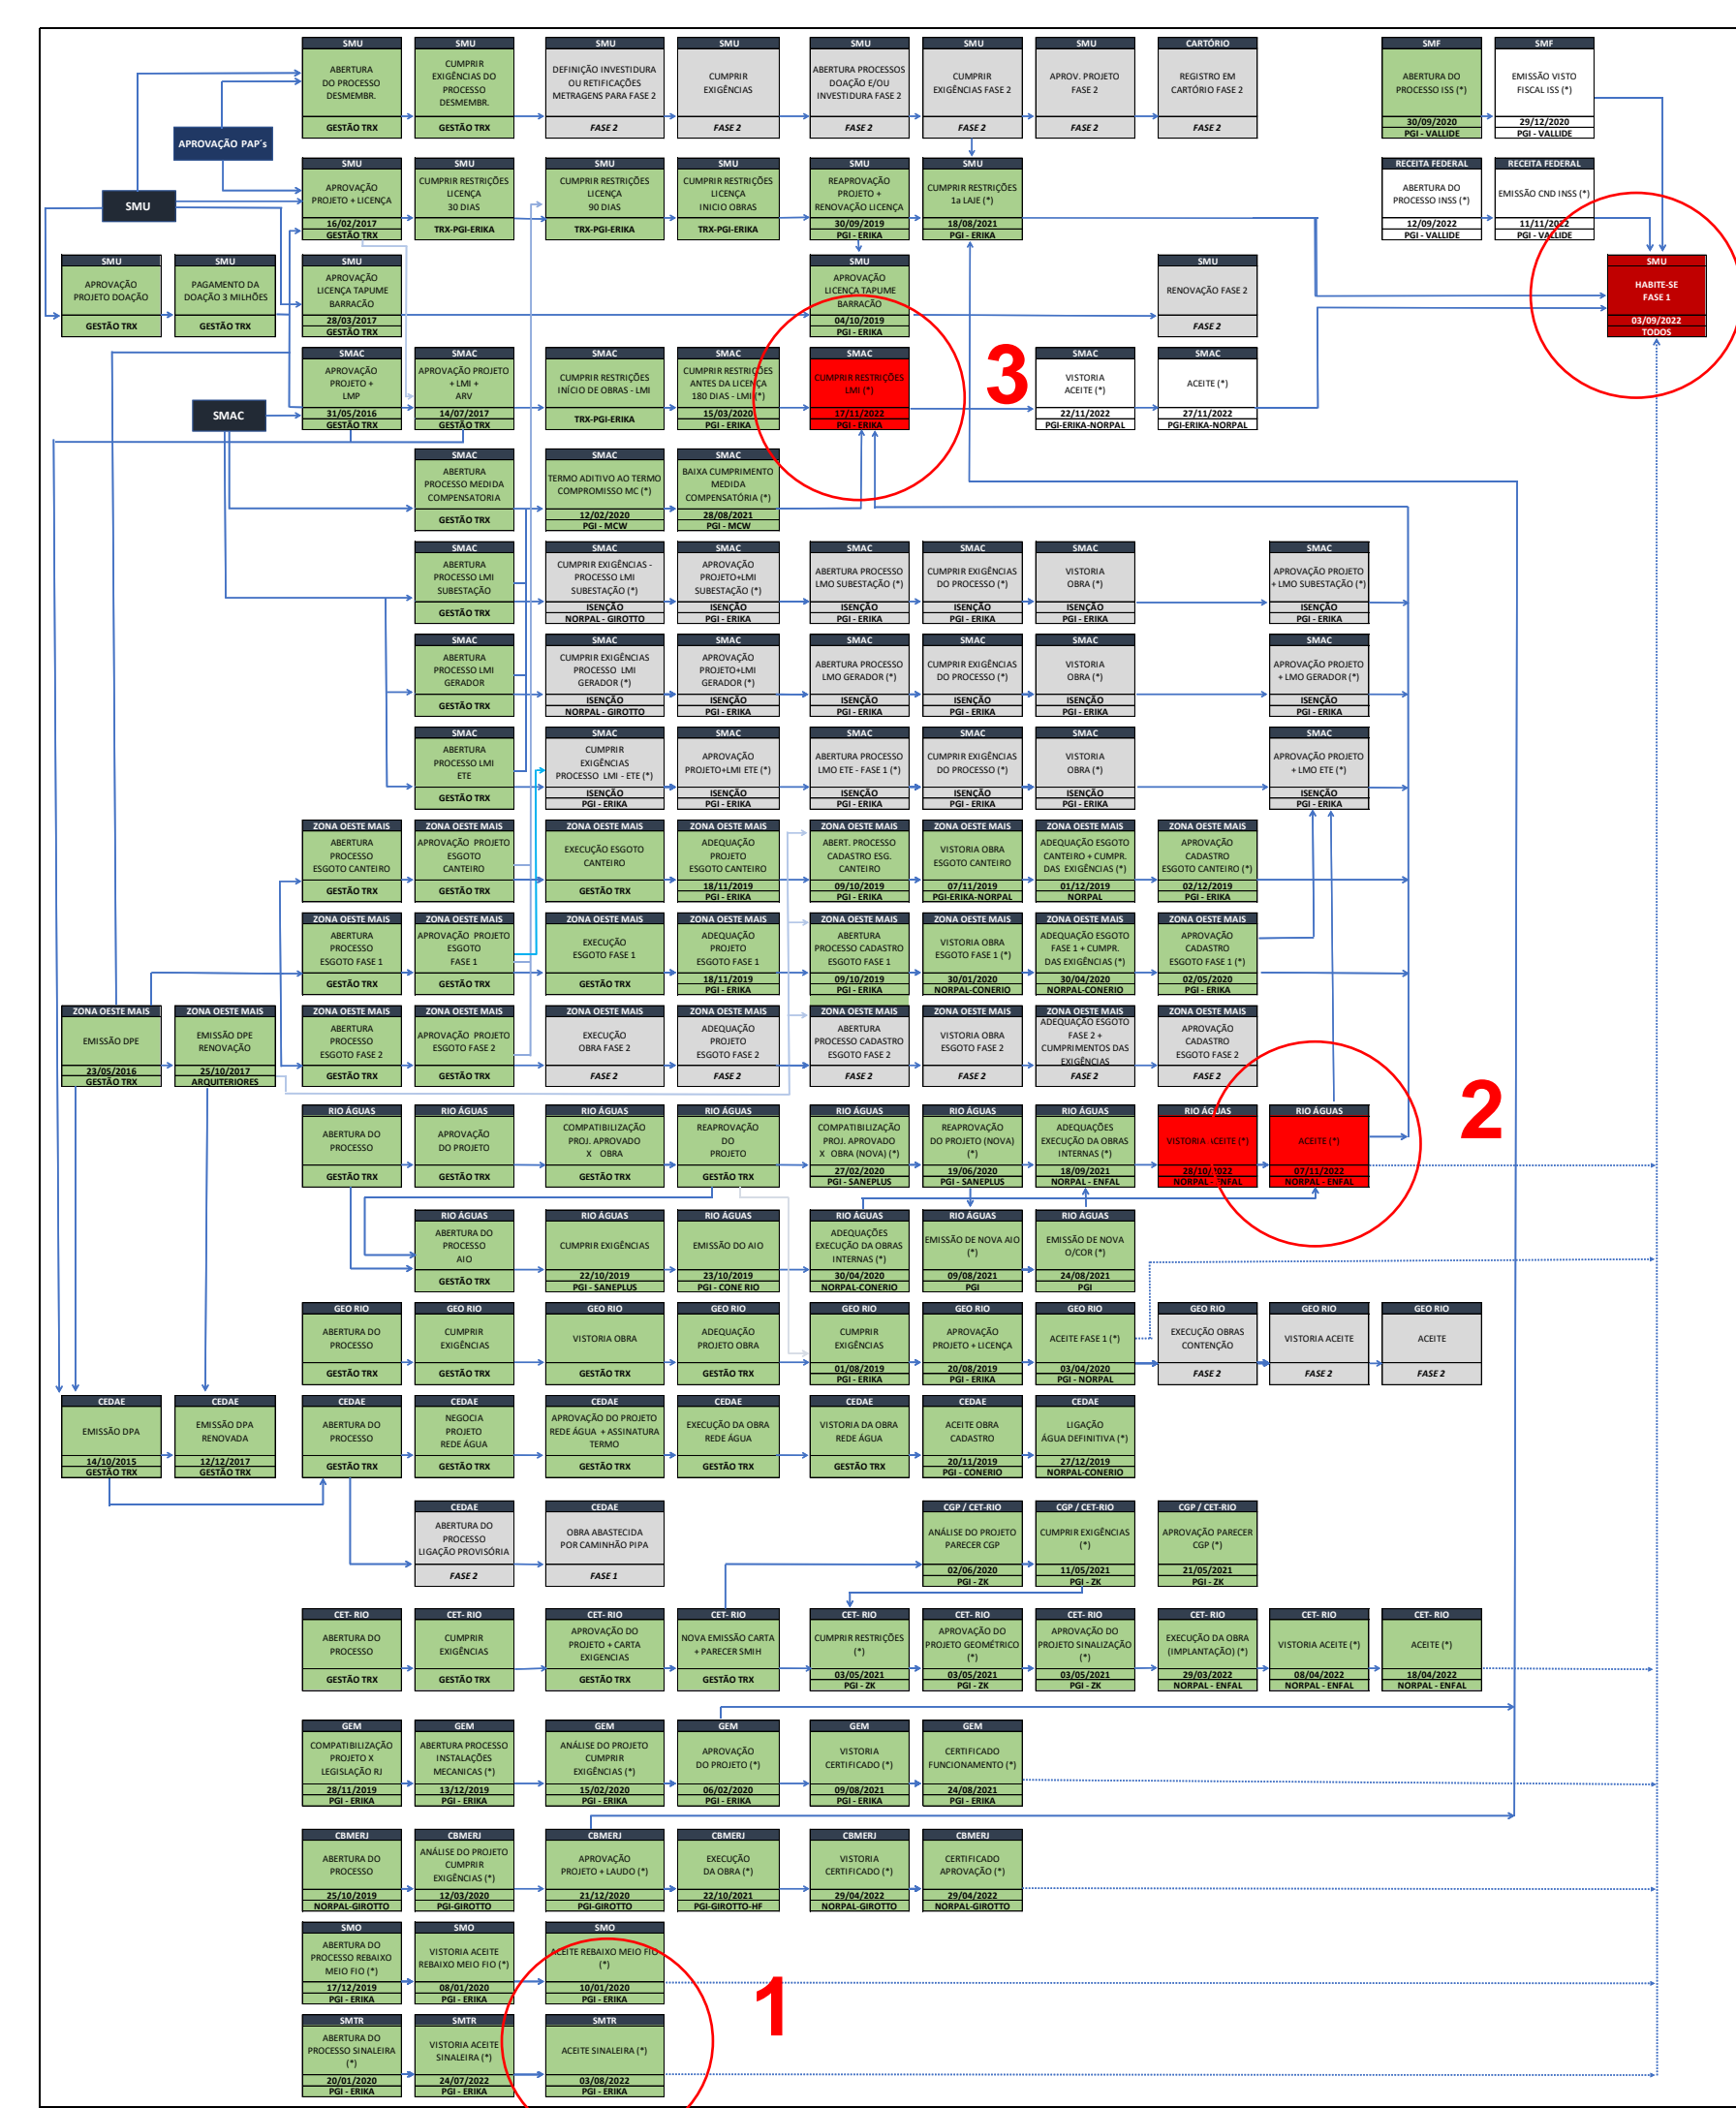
SMU
ABERTURA DO PROCESSO DESMEMBR.
GESTÃO TRX

SMU
CUMPRIR EXIGÊNCIAS DO PROCESSO DESMEMBR.
GESTÃO TRX

SMU
DEFINIÇÃO INVESTIDURA OU RETIFICAÇÕES METRAGENS PARA FASE 2
FASE 2

SMU
CUMPRIR EXIGÊNCIAS
FASE 2

SMU
ABERTURA PROCESSOS DOAÇÃO E/OU INVESTIDURA FASE 2
FASE 2

SMU
CUMPRIR EXIGÊNCIAS FASE 2
FASE 2

SMU
APROV. PROJETO FASE 2
FASE 2

CARTÓRIO
REGISTRO EM CARTÓRIO FASE 2
FASE 2

SMF
ABERTURA DO PROCESSO ISS (*)
30/09/2020
PGI - VALLIDE

SMF
EMISSÃO VISTO FISCAL ISS (*)
29/12/2020
PGI - VALLIDE

APROVAÇÃO PAP´s

SMU

SMU
APROVAÇÃO PROJETO + LICENÇA
16/02/2017
GESTÃO TRX

SMU
CUMPRIR RESTRIÇÕES LICENÇA 30 DIAS
TRX-PGI-ERIKA

SMU
CUMPRIR RESTRIÇÕES LICENÇA 90 DIAS
TRX-PGI-ERIKA

SMU
CUMPRIR RESTRIÇÕES LICENÇA INICIO OBRAS
TRX-PGI-ERIKA

SMU
REAPROVAÇÃO PROJETO + RENOVAÇÃO LICENÇA
30/09/2019
PGI - ERIKA

SMU
CUMPRIR RESTRIÇÕES 1a LAJE (*)
18/08/2021
PGI - ERIKA

RECEITA FEDERAL
ABERTURA DO PROCESSO INSS (*)
12/09/2022
PGI - VALLIDE

RECEITA FEDERAL
EMISSÃO CND INSS (*)
11/11/2022
PGI - VALLIDE

SMU
APROVAÇÃO PROJETO DOAÇÃO
GESTÃO TRX

SMU
PAGAMENTO DA DOAÇÃO 3 MILHÕES
GESTÃO TRX

SMU
APROVAÇÃO LICENÇA TAPUME BARRACÃO
28/03/2017
GESTÃO TRX

SMU
APROVAÇÃO LICENÇA TAPUME BARRACÃO
04/10/2019
PGI - ERIKA

SMU
RENOVAÇÃO FASE 2
FASE 2

SMU
HABITE-SE FASE 1
03/09/2022
TODOS

SMAC
APROVAÇÃO PROJETO + LMP
31/05/2016
GESTÃO TRX

SMAC
APROVAÇÃO PROJETO + LMI + ARV
14/07/2017
GESTÃO TRX

SMAC
CUMPRIR RESTRIÇÕES INÍCIO DE OBRAS - LMI
TRX-PGI-ERIKA

SMAC
CUMPRIR RESTRIÇÕES ANTES DA LICENÇA 180 DIAS - LMI (*)
15/03/2020
PGI - ERIKA

SMAC
CUMPRIR RESTRIÇÕES LMI (*)
17/11/2022
PGI - ERIKA

3

SMAC
VISTORIA ACEITE (*)
22/11/2022
PGI-ERIKA-NORPAL

SMAC
ACEITE (*)
27/11/2022
PGI-ERIKA-NORPAL

SMAC

SMAC
ABERTURA PROCESSO MEDIDA COMPENSATORIA
GESTÃO TRX

SMAC
TERMO ADITIVO AO TERMO COMPROMISSO MC (*)
12/02/2020
PGI - MCW

SMAC
BAIXA CUMPRIMENTO MEDIDA COMPENSATÓRIA (*)
28/08/2021
PGI - MCW

SMAC
ABERTURA PROCESSO LMI SUBESTAÇÃO
GESTÃO TRX

SMAC
CUMPRIR EXIGÊNCIAS - PROCESSO LMI SUBESTAÇÃO (*)
ISENÇÃO
NORPAL - GIROTTO

SMAC
APROVAÇÃO PROJETO+LMI SUBESTAÇÃO (*)
ISENÇÃO
PGI - ERIKA

SMAC
ABERTURA PROCESSO LMO SUBESTAÇÃO (*)
ISENÇÃO
PGI - ERIKA

SMAC
CUMPRIR EXIGÊNCIAS DO PROCESSO (*)
ISENÇÃO
PGI - ERIKA

SMAC
VISTORIA OBRA (*)
ISENÇÃO
PGI - ERIKA

SMAC
APROVAÇÃO PROJETO + LMO SUBESTAÇÃO (*)
ISENÇÃO
PGI - ERIKA

SMAC
ABERTURA PROCESSO LMI GERADOR
GESTÃO TRX

SMAC
CUMPRIR EXIGÊNCIAS PROCESSO LMI GERADOR (*)
ISENÇÃO
NORPAL - GIROTTO

SMAC
APROVAÇÃO PROJETO+LMI GERADOR (*)
ISENÇÃO
PGI - ERIKA

SMAC
ABERTURA PROCESSO LMO GERADOR (*)
ISENÇÃO
PGI - ERIKA

SMAC
CUMPRIR EXIGÊNCIAS DO PROCESSO (*)
ISENÇÃO
PGI - ERIKA

SMAC
VISTORIA OBRA (*)
ISENÇÃO
PGI - ERIKA

SMAC
APROVAÇÃO PROJETO + LMO GERADOR (*)
ISENÇÃO
PGI - ERIKA

SMAC
ABERTURA PROCESSO LMI ETE
GESTÃO TRX

SMAC
CUMPRIR EXIGÊNCIAS PROCESSO LMI - ETE (*)
ISENÇÃO
PGI - ERIKA

SMAC
APROVAÇÃO PROJETO+LMI ETE (*)
ISENÇÃO
PGI - ERIKA

SMAC
ABERTURA PROCESSO LMO ETE - FASE 1 (*)
ISENÇÃO
PGI - ERIKA

SMAC
CUMPRIR EXIGÊNCIAS DO PROCESSO (*)
ISENÇÃO
PGI - ERIKA

SMAC
VISTORIA OBRA (*)
ISENÇÃO
PGI - ERIKA

SMAC
APROVAÇÃO PROJETO + LMO ETE (*)
ISENÇÃO
PGI - ERIKA

ZONA OESTE MAIS
ABERTURA PROCESSO ESGOTO CANTEIRO
GESTÃO TRX

ZONA OESTE MAIS
APROVAÇÃO PROJETO ESGOTO CANTEIRO
GESTÃO TRX

ZONA OESTE MAIS
EXECUÇÃO ESGOTO CANTEIRO
GESTÃO TRX

ZONA OESTE MAIS
ADEQUAÇÃO PROJETO ESGOTO CANTEIRO
18/11/2019
PGI - ERIKA

ZONA OESTE MAIS
ABERT. PROCESSO CADASTRO ESG. CANTEIRO
09/10/2019
PGI - ERIKA

ZONA OESTE MAIS
VISTORIA OBRA ESGOTO CANTEIRO
07/11/2019
PGI-ERIKA-NORPAL

ZONA OESTE MAIS
ADEQUAÇÃO ESGOTO CANTEIRO + CUMPR. DAS EXIGÊNCIAS (*)
01/12/2019
NORPAL

ZONA OESTE MAIS
APROVAÇÃO CADASTRO ESGOTO CANTEIRO (*)
02/12/2019
PGI - ERIKA

ZONA OESTE MAIS
ABERTURA PROCESSO ESGOTO FASE 1
GESTÃO TRX

ZONA OESTE MAIS
APROVAÇÃO PROJETO ESGOTO FASE 1
GESTÃO TRX

ZONA OESTE MAIS
EXECUÇÃO ESGOTO FASE 1
GESTÃO TRX

ZONA OESTE MAIS
ADEQUAÇÃO PROJETO ESGOTO FASE 1
18/11/2019
PGI - ERIKA

ZONA OESTE MAIS
ABERTURA PROCESSO CADASTRO ESGOTO FASE 1
09/10/2019
PGI - ERIKA

ZONA OESTE MAIS
VISTORIA OBRA ESGOTO FASE 1 (*)
30/01/2020
NORPAL-CONERIO

ZONA OESTE MAIS
ADEQUAÇÃO ESGOTO FASE 1 + CUMPR. DAS EXIGÊNCIAS (*)
30/04/2020
NORPAL-CONERIO

ZONA OESTE MAIS
APROVAÇÃO CADASTRO ESGOTO FASE 1 (*)
02/05/2020
PGI - ERIKA

ZONA OESTE MAIS
EMISSÃO DPE
23/05/2016
GESTÃO TRX

ZONA OESTE MAIS
EMISSÃO DPE RENOVAÇÃO
25/10/2017
ARQUITERIORES

ZONA OESTE MAIS
ABERTURA PROCESSO ESGOTO FASE 2
GESTÃO TRX

ZONA OESTE MAIS
APROVAÇÃO PROJETO ESGOTO FASE 2
GESTÃO TRX

ZONA OESTE MAIS
EXECUÇÃO OBRA FASE 2
FASE 2

ZONA OESTE MAIS
ADEQUAÇÃO PROJETO ESGOTO FASE 2
FASE 2

ZONA OESTE MAIS
ABERTURA PROCESSO CADASTRO ESGOTO FASE 2
FASE 2

ZONA OESTE MAIS
VISTORIA OBRA ESGOTO FASE 2
FASE 2

ZONA OESTE MAIS
ADEQUAÇÃO ESGOTO FASE 2 + CUMPRIMENTOS DAS EXIGENCIAS
FASE 2

ZONA OESTE MAIS
APROVAÇÃO CADASTRO ESGOTO FASE 2
FASE 2

2

RIO ÁGUAS
ABERTURA DO PROCESSO
GESTÃO TRX

RIO ÁGUAS
APROVAÇÃO DO PROJETO
GESTÃO TRX

RIO ÁGUAS
COMPATIBILIZAÇÃO PROJ. APROVADO X OBRA
GESTÃO TRX

RIO ÁGUAS
REAPROVAÇÃO DO PROJETO
GESTÃO TRX

RIO ÁGUAS
COMPATIBILIZAÇÃO PROJ. APROVADO X OBRA (NOVA) (*)
27/02/2020
PGI - SANEPLUS

RIO ÁGUAS
REAPROVAÇÃO DO PROJETO (NOVA) (*)
19/06/2020
PGI - SANEPLUS

RIO ÁGUAS
ADEQUAÇÕES EXECUÇÃO DA OBRAS INTERNAS (*)
18/09/2021
NORPAL - ENFAL

RIO ÁGUAS
VISTORIA ACEITE (*)
28/10/2022
NORPAL - ENFAL

RIO ÁGUAS
ACEITE (*)
07/11/2022
NORPAL - ENFAL

RIO ÁGUAS
ABERTURA DO PROCESSO AIO
GESTÃO TRX

RIO ÁGUAS
CUMPRIR EXIGÊNCIAS
22/10/2019
PGI - SANEPLUS

RIO ÁGUAS
EMISSÃO DO AIO
23/10/2019
PGI - CONE RIO

RIO ÁGUAS
ADEQUAÇÕES EXECUÇÃO DA OBRAS INTERNAS (*)
30/04/2020
NORPAL-CONERIO

RIO ÁGUAS
EMISSÃO DE NOVA AIO (*)
09/08/2021
PGI

RIO ÁGUAS
EMISSÃO DE NOVA O/COR (*)
24/08/2021
PGI

GEO RIO
ABERTURA DO PROCESSO
GESTÃO TRX

GEO RIO
CUMPRIR EXIGÊNCIAS
GESTÃO TRX

GEO RIO
VISTORIA OBRA
GESTÃO TRX

GEO RIO
ADEQUAÇÃO PROJETO OBRA
GESTÃO TRX

GEO RIO
CUMPRIR EXIGÊNCIAS
01/08/2019
PGI - ERIKA

GEO RIO
APROVAÇÃO PROJETO + LICENÇA
20/08/2019
PGI - ERIKA

GEO RIO
ACEITE FASE 1 (*)
03/04/2020
PGI - NORPAL

GEO RIO
EXECUÇÃO OBRAS CONTENÇÃO
FASE 2

GEO RIO
VISTORIA ACEITE
FASE 2

GEO RIO
ACEITE
FASE 2

CEDAE
EMISSÃO DPA
14/10/2015
GESTÃO TRX

CEDAE
EMISSÃO DPA RENOVADA
12/12/2017
GESTÃO TRX

CEDAE
ABERTURA DO PROCESSO
GESTÃO TRX

CEDAE
NEGOCIA PROJETO REDE ÁGUA
GESTÃO TRX

CEDAE
APROVAÇÃO DO PROJETO REDE ÁGUA + ASSINATURA TERMO
GESTÃO TRX

CEDAE
EXECUÇÃO DA OBRA REDE ÁGUA
GESTÃO TRX

CEDAE
VISTORIA DA OBRA REDE ÁGUA
GESTÃO TRX

CEDAE
ACEITE OBRA CADASTRO
20/11/2019
PGI - CONERIO

CEDAE
LIGAÇÃO ÁGUA DEFINITIVA (*)
27/12/2019
NORPAL-CONERIO

CEDAE
ABERTURA DO PROCESSO LIGAÇÃO PROVISÓRIA
FASE 2

CEDAE
OBRA ABASTECIDA POR CAMINHÃO PIPA
FASE 1

CGP / CET-RIO
ANÁLISE DO PROJETO PARECER CGP
02/06/2020
PGI - ZK

CGP / CET-RIO
CUMPRIR EXIGÊNCIAS (*)
11/05/2021
PGI - ZK

CGP / CET-RIO
APROVAÇÃO PARECER CGP (*)
21/05/2021
PGI - ZK

CET- RIO
ABERTURA DO PROCESSO
GESTÃO TRX

CET- RIO
CUMPRIR EXIGÊNCIAS
GESTÃO TRX

CET- RIO
APROVAÇÃO DO PROJETO + CARTA EXIGENCIAS
GESTÃO TRX

CET- RIO
NOVA EMISSÃO CARTA + PARECER SMIH
GESTÃO TRX

CET- RIO
CUMPRIR RESTRIÇÕES (*)
03/05/2021
PGI - ZK

CET- RIO
APROVAÇÃO DO PROJETO GEOMÉTRICO (*)
03/05/2021
PGI - ZK

CET- RIO
APROVAÇÃO DO PROJETO SINALIZAÇÃO (*)
03/05/2021
PGI - ZK

CET- RIO
EXECUÇÃO DA OBRA (IMPLANTAÇÃO) (*)
29/03/2022
NORPAL - ENFAL

CET- RIO
VISTORIA ACEITE (*)
08/04/2022
NORPAL - ENFAL

CET- RIO
ACEITE (*)
18/04/2022
NORPAL - ENFAL

GEM
COMPATIBILIZAÇÃO PROJETO X LEGISLAÇÃO RJ
28/11/2019
PGI - ERIKA

GEM
ABERTURA PROCESSO INSTALAÇÕES MECANICAS (*)
13/12/2019
PGI - ERIKA

GEM
ANÁLISE DO PROJETO CUMPRIR EXIGÊNCIAS (*)
15/02/2020
PGI - ERIKA

GEM
APROVAÇÃO DO PROJETO (*)
06/02/2020
PGI - ERIKA

GEM
VISTORIA CERTIFICADO (*)
09/08/2021
PGI - ERIKA

GEM
CERTIFICADO FUNCIONAMENTO (*)
24/08/2021
PGI - ERIKA

CBMERJ
ABERTURA DO PROCESSO
25/10/2019
NORPAL-GIROTTO

CBMERJ
ANÁLISE DO PROJETO CUMPRIR EXIGÊNCIAS (*)
12/03/2020
PGI-GIROTTO

CBMERJ
APROVAÇÃO PROJETO + LAUDO (*)
21/12/2020
PGI-GIROTTO

CBMERJ
EXECUÇÃO DA OBRA (*)
22/10/2021
PGI-GIROTTO-HF

CBMERJ
VISTORIA CERTIFICADO (*)
29/04/2022
NORPAL-GIROTTO

CBMERJ
CERTIFICADO APROVAÇÃO (*)
29/04/2022
NORPAL-GIROTTO

SMO
ABERTURA DO PROCESSO REBAIXO MEIO FIO (*)
17/12/2019
PGI - ERIKA

SMO
VISTORIA ACEITE REBAIXO MEIO FIO (*)
08/01/2020
PGI - ERIKA

SMO
ACEITE REBAIXO MEIO FIO (*)
10/01/2020
PGI - ERIKA

1

SMTR
ABERTURA DO PROCESSO SINALEIRA (*)
20/01/2020
PGI - ERIKA

SMTR
VISTORIA ACEITE SINALEIRA (*)
24/07/2022
PGI - ERIKA

SMTR
ACEITE SINALEIRA (*)
03/08/2022
PGI - ERIKA